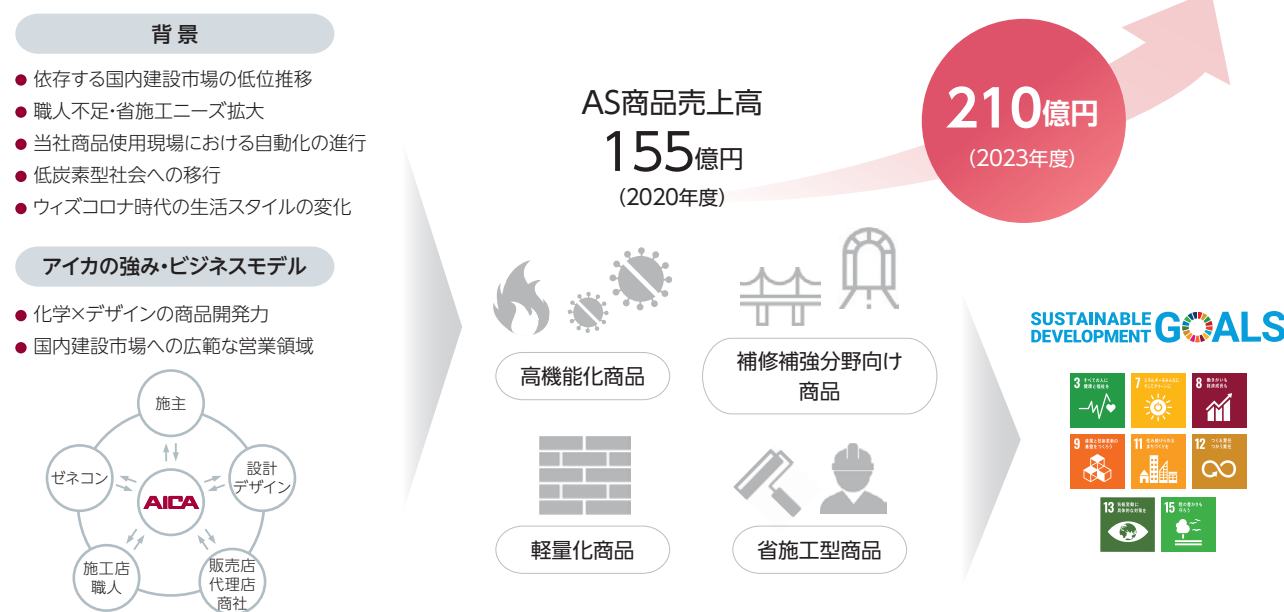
背景

● 依存する国内建設市場の低位推移
● 職人不足・省施工ニーズ拡大
● 当社商品使用現場における自動化の進行
● 低炭素型社会への移行
● ウィズコロナ時代の生活スタイルの変化

アイカの強み・ビジネスモデル

● 化学×デザインの商品開発力
● 国内建設市場への広範な営業領域

施主
設計デザイン
販売店代理店商社
施工店職人
ゼネコン
AICA

AS商品売上高
155億円
(2020年度)

210億円
(2023年度)

高機能化商品
補修補強分野向け商品
軽量化商品
省施工型商品

SUSTAINABLE DEVELOPMENT GOALS

3 すべての人に健康と福祉を
7 エネルギーをみんなに そしてクリーンに
8 働きがいも経済成長も
9 産業と技術革新の基盤をつくろう
11 住み続けられるまちづくりを
12 つくる責任つかう責任
13 気候変動に具体的な対策を
15 陸の豊かさも守ろう